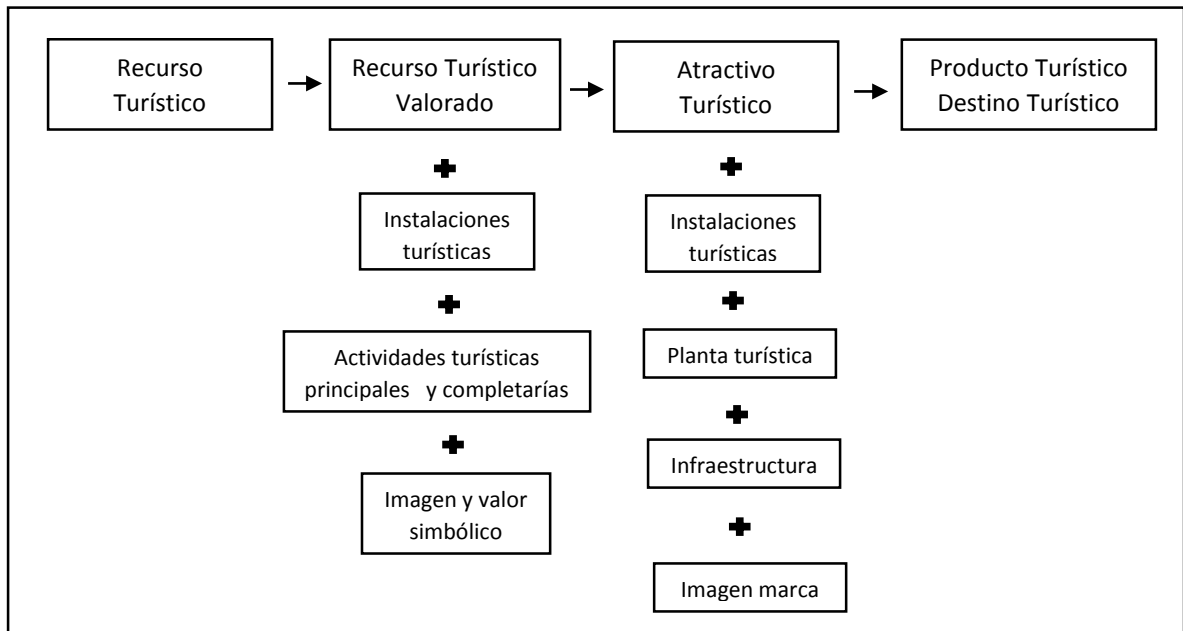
Recurso Turístico

Recurso Turístico Valorado

Atractivo Turístico

Producto Turístico Destino Turístico

Instalaciones turísticas

Actividades turísticas principales y completarías

Imagen y valor simbólico

Instalaciones turísticas

Planta turística

Infraestructura

Imagen marca